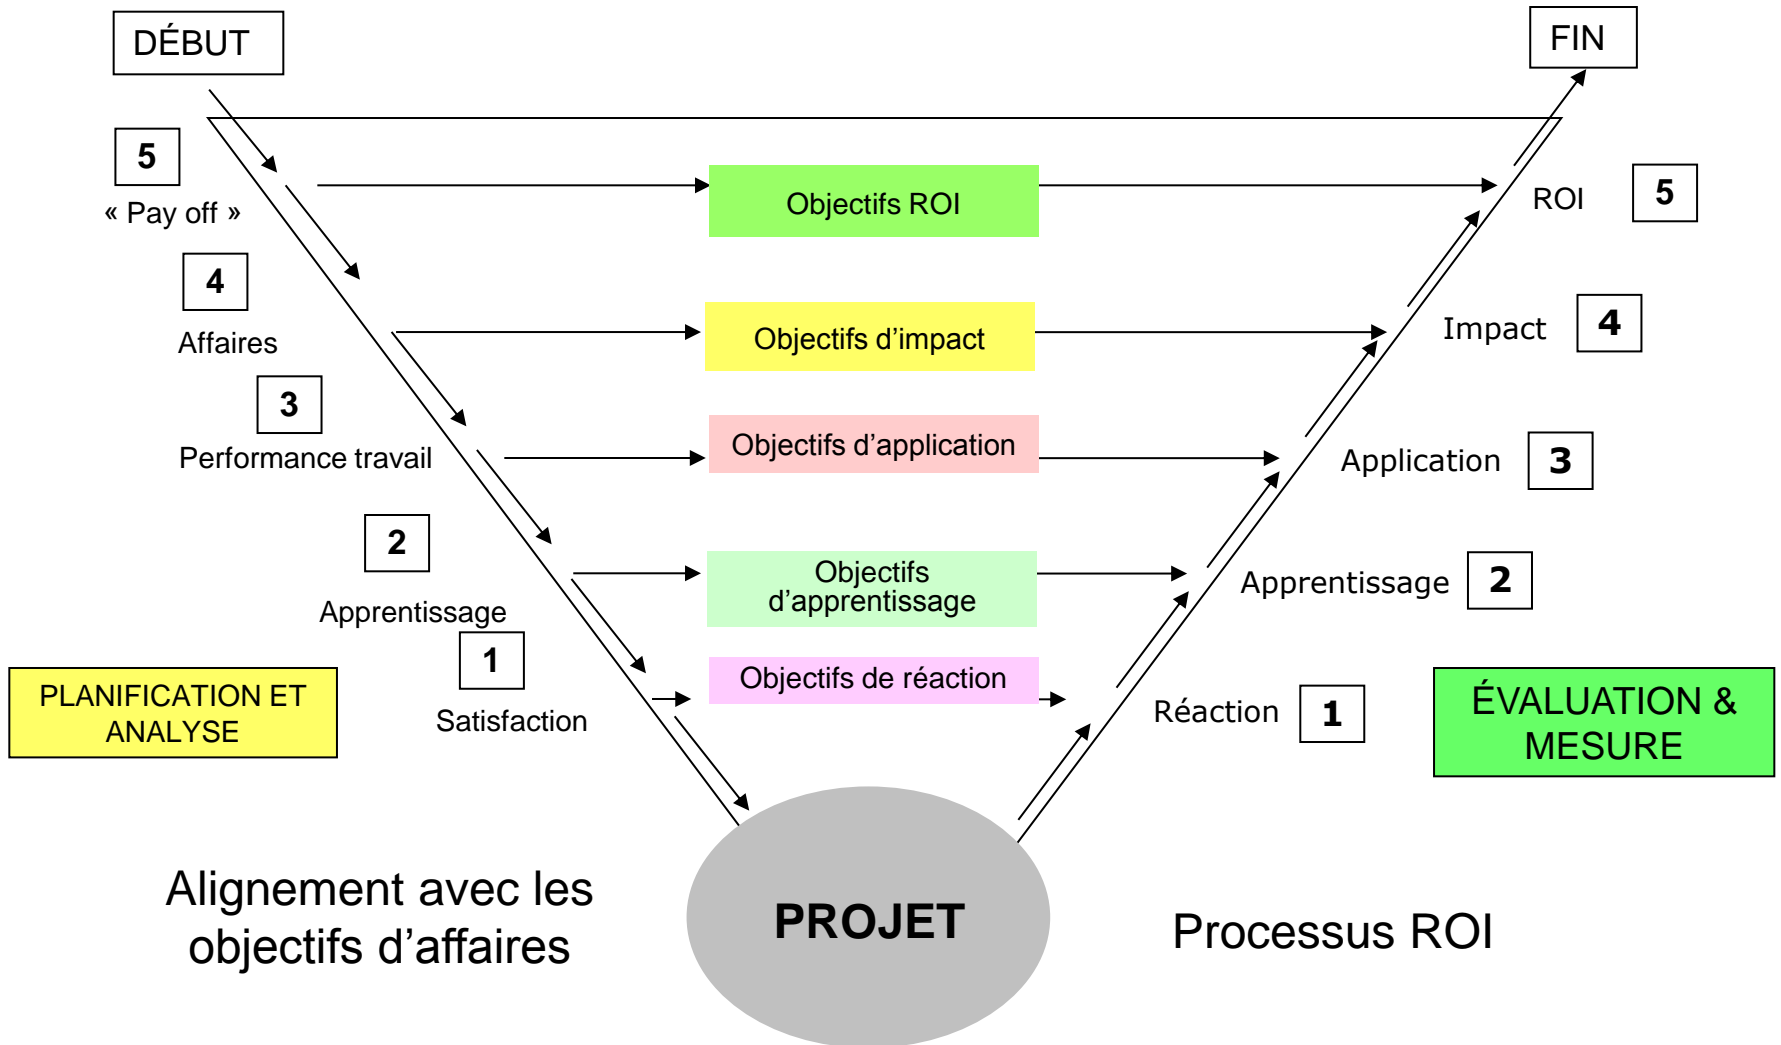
DÉBUT

FIN

5
« Pay off »

4
Affaires

3
Performance travail

2
Apprentissage

1
Satisfaction

PLANIFICATION ET ANALYSE

Objectifs ROI

Objectifs d'impact

Objectifs d'application

Objectifs d'apprentissage

Objectifs de réaction

ROI 5

Impact 4

Application 3

Apprentissage 2

Réaction 1

ÉVALUATION & MESURE

Alignement avec les objectifs d'affaires

PROJET

Processus ROI